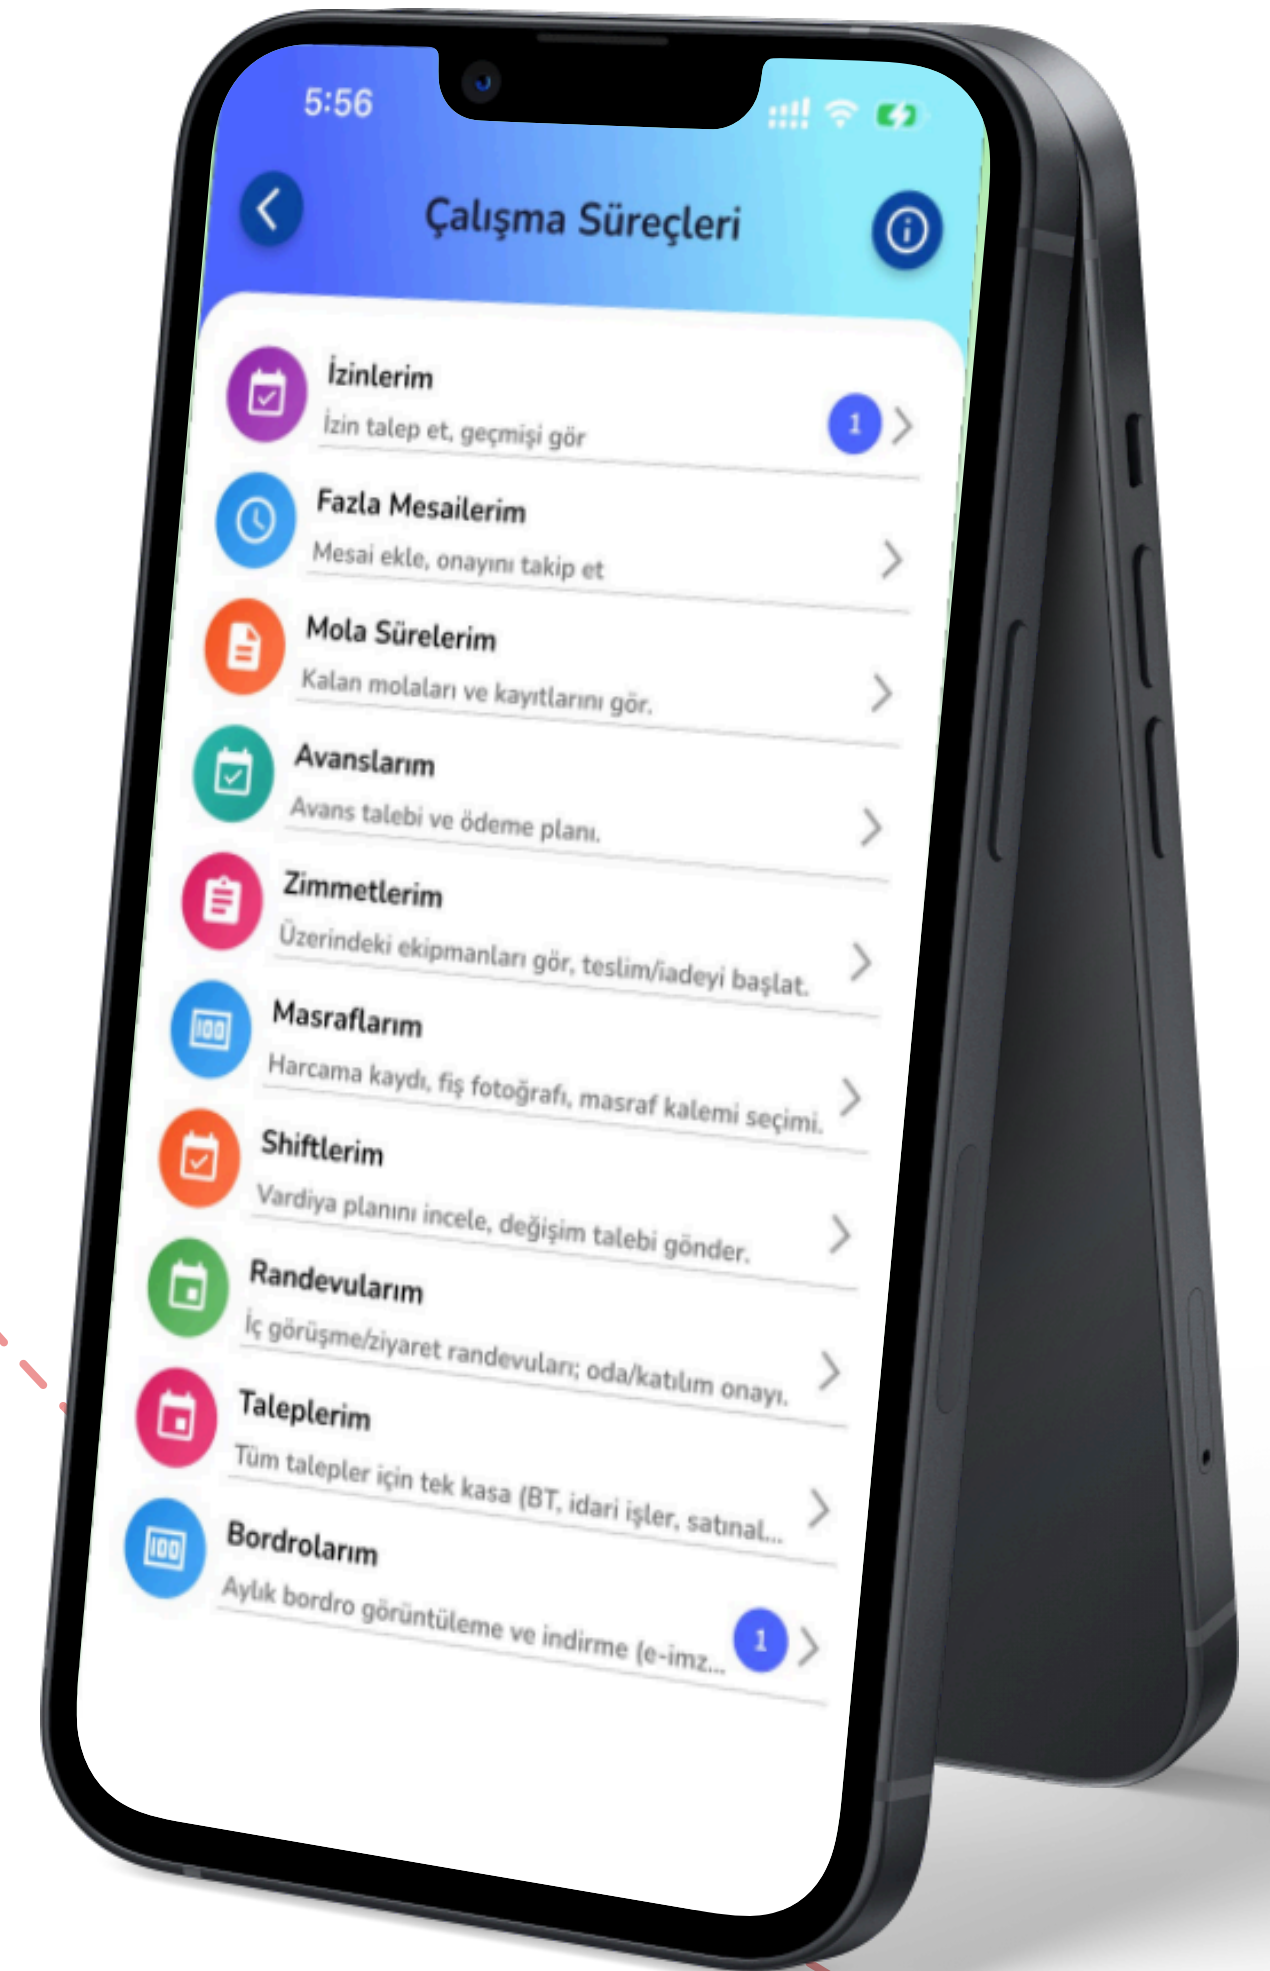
5:56

Çalışma Süreçleri

İzinlerim
İzin talep et, geçmişi gör
1

Fazla Mesailerim
Mesai ekle, onayını takip et

Mola Sürelerim
Kalan molaları ve kayıtlarını gör.

Avanslarım
Avans talebi ve ödeme planı.

Zimmetlerim
Üzerindeki ekipmanları gör, teslim/iadeyi başlat.

Masraflarım
Harcama kaydı, fiş fotoğrafı, masraf kalemi seçimi.

Shiftlerim
Vardiya planını incele, değişim talebi gönder.

Randevularım
İç görüşme/ziyaret randevuları; oda/katılım onayı.

Taleplerim
Tüm talepler için tek kasa (BT, idari işler, satınal...

Bordrolarım
Aylık bordro görüntüleme ve indirme (e-imz...
1